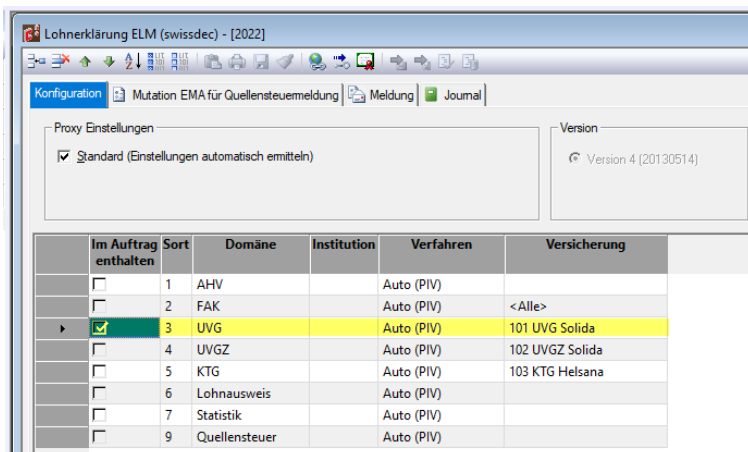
Lohnerklärung ELM (swissdec) - [2022]

Konfiguration | Mutation EMA für Quellensteuermeldung | Meldung | Journal

Proxy Einstellungen

☑ Standard (Einstellungen automatisch ermitteln)

Version

Version 4 (20130514)

| Im Auftrag enthalten | Sort | Domäne | Institution | Verfahren | Versicherung |
|---|---|---|---|---|---|
| ☐ | 1 | AHV | | Auto (PIV) | |
| ☐ | 2 | FAK | | Auto (PIV) | <Alle> |
| ☑ | 3 | UVG | | Auto (PIV) | 101 UVG Solida |
| ☐ | 4 | UVGZ | | Auto (PIV) | 102 UVGZ Solida |
| ☐ | 5 | KTG | | Auto (PIV) | 103 KTG Helsana |
| ☐ | 6 | Lohnausweis | | Auto (PIV) | |
| ☐ | 7 | Statistik | | Auto (PIV) | |
| ☐ | 9 | Quellensteuer | | Auto (PIV) | |